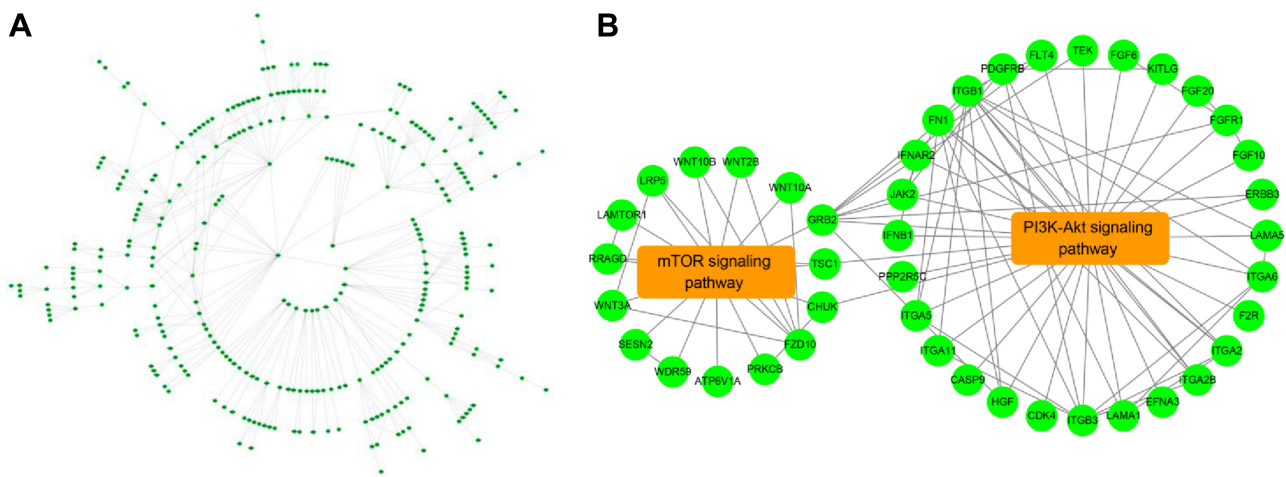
A

B

WNT10B
WNT2B
LRP5
WNT10A
LAMTOR1
GRB2
RRAGD
mTOR signaling pathway
TSC1
WNT3A
CHUK
SESN2
FZD10
WDR59
PRKCB
ATP6V1A

FLT4
TEK
PDGFRB
FGF6
KITLG
ITGB1
FGF20
FN1
FGFR1
IFNAR2
FGF10
JAK2
ERBB3
IFNB1
PI3K-Akt signaling pathway
LAMA5
PPP2R5C
ITGA6
ITGA5
F2R
ITGA11
ITGA2
CASP9
ITGA2B
HGF
EFNA3
CDK4
LAMA1
ITGB3